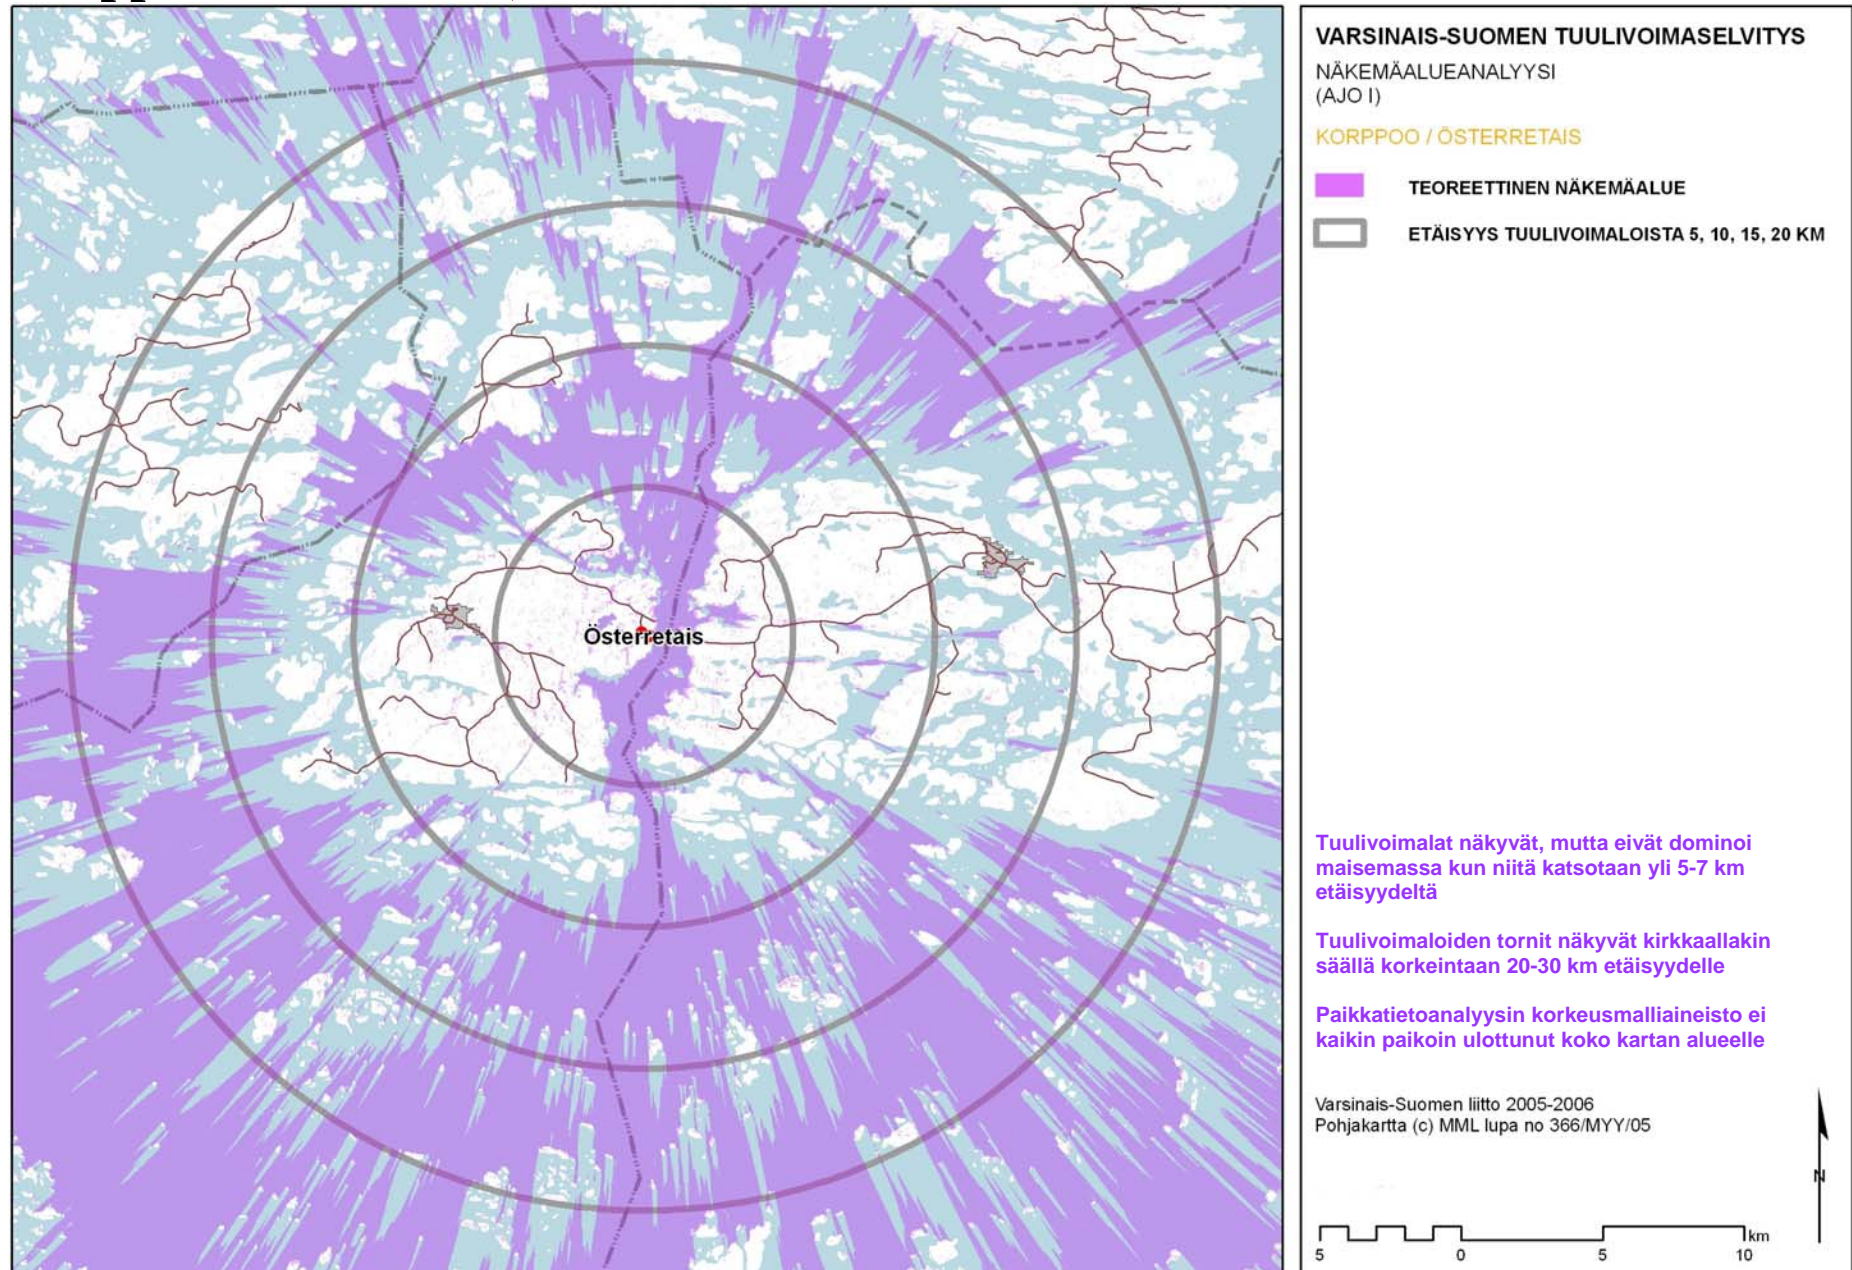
Österretais

VARSINAIS-SUOMEN TUULIVOIMASELVITYS
NÄKEMÄALUEANALYYSI
(AJO I)

KORPPOO / ÖSTERRETAIS

TEOREETTINEN NÄKEMÄALUE

ETÄISYYS TUULIVOIMALOISTA 5, 10, 15, 20 KM

Tuulivoimalat näkyvät, mutta eivät dominoi maisemassa kun niitä katsotaan yli 5-7 km etäisyydeltä

Tuulivoimaloiden tornit näkyvät kirkkaallakin säällä korkeintaan 20-30 km etäisyydelle

Paikkatietoanalyysin korkeusmalliaineisto ei kaikin paikoin ulottunut koko kartan alueelle

Varsinais-Suomen liitto 2005-2006
Pohjakartta (c) MML lupa no 366/MYY/05

N

5 0 5 10 km